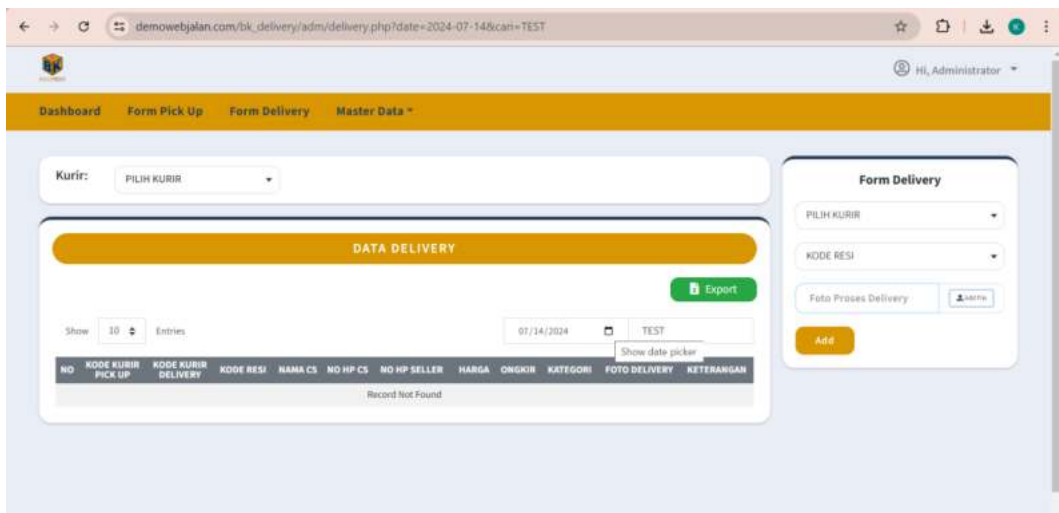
demowebjalan.com/bk_delivery/adm/delivery.php?date=2024-07-14&cari=TEST

Hi, Administrator

Dashboard Form Pick Up Form Delivery Master Data

Kurir: PILIH KURIR

DATA DELIVERY

Export

Show 10 Entries

07/14/2024

TEST

Show date picker

| NO | KODE KURIR PICK UP | KODE KURIR DELIVERY | KODE RESI | NAMA CS | NO HP CS | NO HP SELLER | HARGA | ONGKIR | KATEGORI | FOTO DELIVERY | KETERANGAN |
|---|---|---|---|---|---|---|---|---|---|---|---|
| Record Not Found | | | | | | | | | | | |

Form Delivery

PILIH KURIR

KODE RESI

Foto Proses Delivery

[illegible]

Add